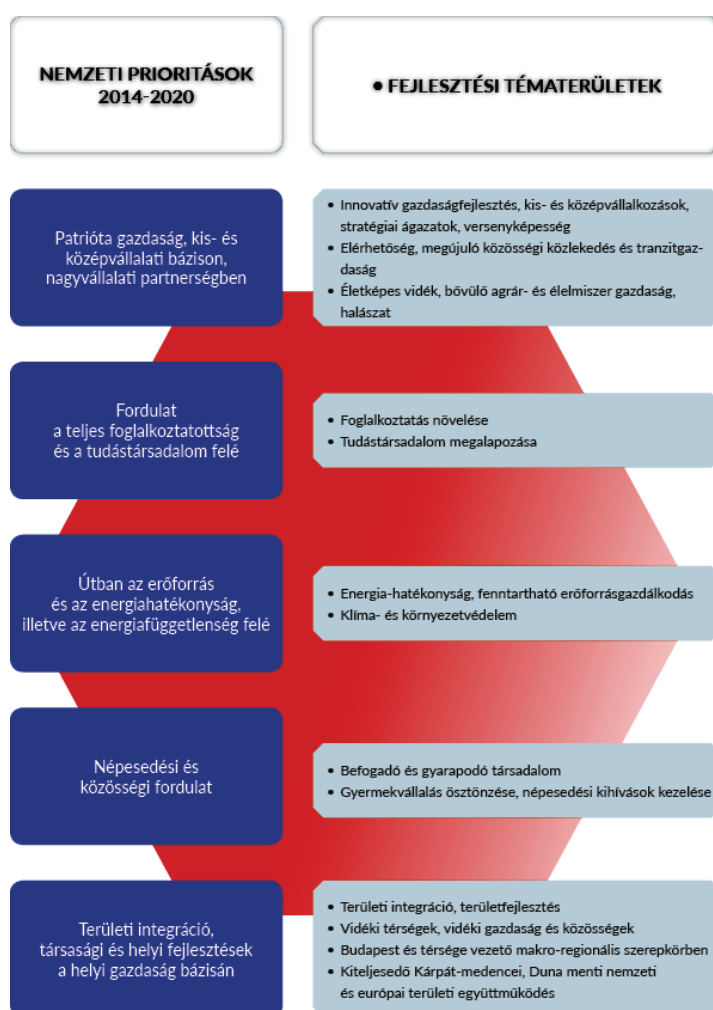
NEMZETI PRIORITÁSOK 2014-2020

• FEJLESZTÉSI TÉMATERÜLETEK

Patrióta gazdaság, kis- és középvállalati bázison, nagyvállalati partnerségben

• Innovatív gazdaságfejlesztés, kis- és középvállalkozások, stratégiai ágazatok, versenyképesség
• Elérhetőség, megújuló közösségi közlekedés és tranzitgazdaság
• Életképes vidék, bővülő agrár- és élelmiszer gazdaság, halászat

Fordulat a teljes foglalkoztatottság és a tudástársadalom felé

• Foglalkoztatás növelése
• Tudástársadalom megalapozása

Útban az erőforrás és az energiahatékonyság, illetve az energiafüggetlenség felé

• Energia-hatékonyság, fenntartható erőforrásgazdálkodás
• Klíma- és környezetvédelem

Népesedési és közösségi fordulat

• Befogadó és gyarapodó társadalom
• Gyermekvállalás ösztönzése, népesedési kihívások kezelése

Területi integráció, társasági és helyi fejlesztések a helyi gazdaság bázisán

• Területi integráció, területfejlesztés
• Vidéki térségek, vidéki gazdaság és közösségek
• Budapest és térsége vezető makro-regionális szerepkörben
• Kiteljesedő Kárpát-medencei, Duna menti nemzeti és európai területi együttműködés